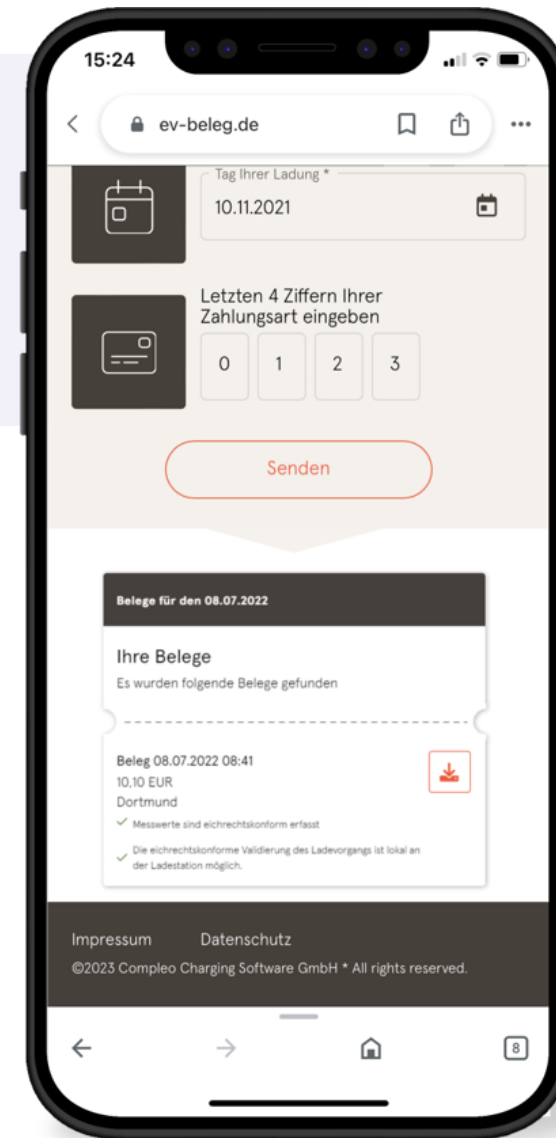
15:24

ev-beleg.de

Tag Ihrer Ladung *
10.11.2021

Letzten 4 Ziffern Ihrer Zahlungsart eingeben

| 0 | 1 | 2 | 3 |
|---|---|---|---|

Senden

Belege für den 08.07.2022

Ihre Belege
Es wurden folgende Belege gefunden

Beleg 08.07.2022 08:41
10,10 EUR
Dortmund
Messwerte sind eichrechtskonform erfasst
Die eichrechtskonforme Validierung des Ladevorgangs ist lokal an der Ladestation möglich.

Impressum Datenschutz
©2023 Compleo Charging Software GmbH * All rights reserved.

8